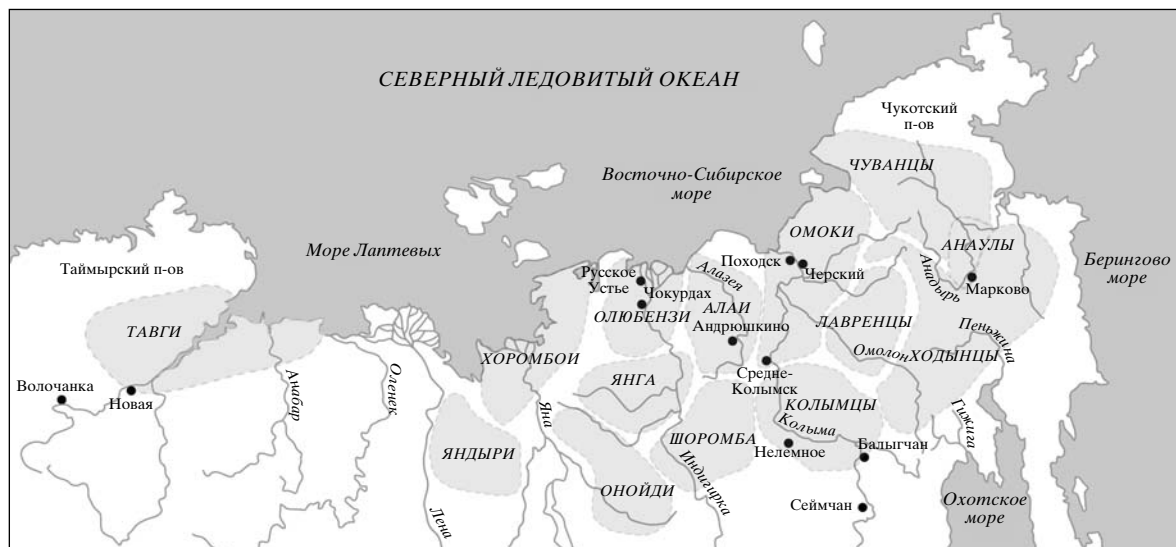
СЕВЕРНЫЙ ЛЕДОВИТЫЙ ОКЕАН

Чукотский п-ов

ЧУВАНЦЫ

Восточно-Сибирское море

ОМОКИ

АНАУЛЫ

Берингово море

Море Лаптевых

Таймырский п-ов

Походск

Черский

Анадырь

Марково

Русское Устье

Алазея

Чокурдах

АЛАИ

ОЛЮБЕНЗИ

Андрюшкино

ЛАВРЕНЦЫ

Пенжина

ТАВГИ

ХОРОМБОИ

Омолон

ХОДЫНЦЫ

Волочанка

Новая

Анабар

Оленек

ЯНГА

Средне-Колымск

КОЛЫМЦЫ

Колыма

Яна

ЯНДЫРИ

ШОРОМБА

Нелемное

Балыгчан

Гижига

Индигирка

ОНОЙДИ

Сеймчан

Охотское море

Лена